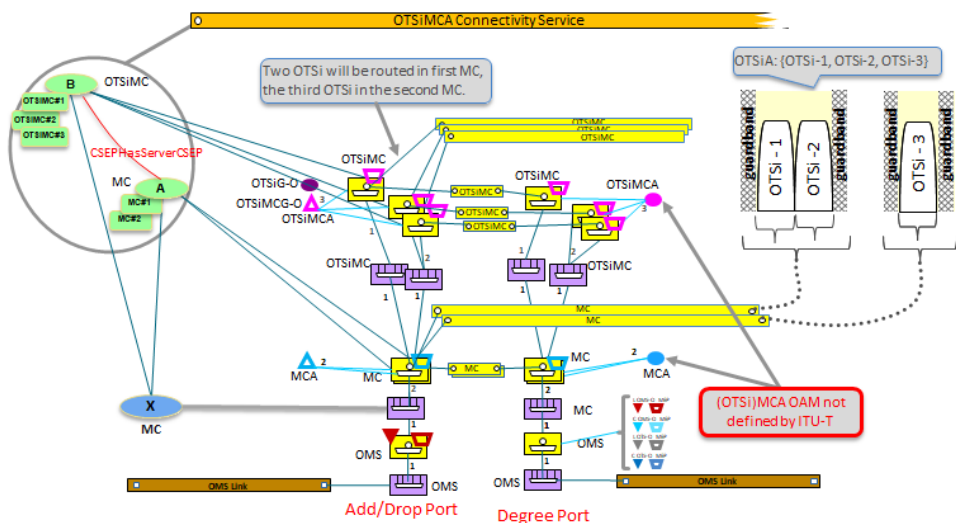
OTSiMCA Connectivity Service

Two OTSi will be routed in first MC, the third OTSi in the second MC.

OTSiA: {OTSi-1, OTSi-2, OTSi-3}

guardband
OTSi - 1
OTSi - 2
guardband
guardband
OTSi - 3
guardband

B
OTSiMC
OTSiMC#1
OTSiMC#2
OTSiMC#3
CSEPHasServerCSEP
MC
A
MC#1
MC#2

OTSiMC
OTSiMC
OTSiMC
OTSiMC
OTSiG-O
OTSiMCG-O
3
OTSiMCA
OTSiMC
OTSiMC
OTSiMC
OTSiMC
OTSiMCA
3
1
2
1
2
OTSiMC
1
2
OTSiMC
1
1

MC
MC

MCA
2
MC
MC
MC
2
MCA
2
1
X
MC
1
MC
(OTSi)MCA OAM not defined by ITU-T
OMS
1
1
OMS
OMS
OMS Link
OMS
OMS Link
Add/Drop Port
Degree Port